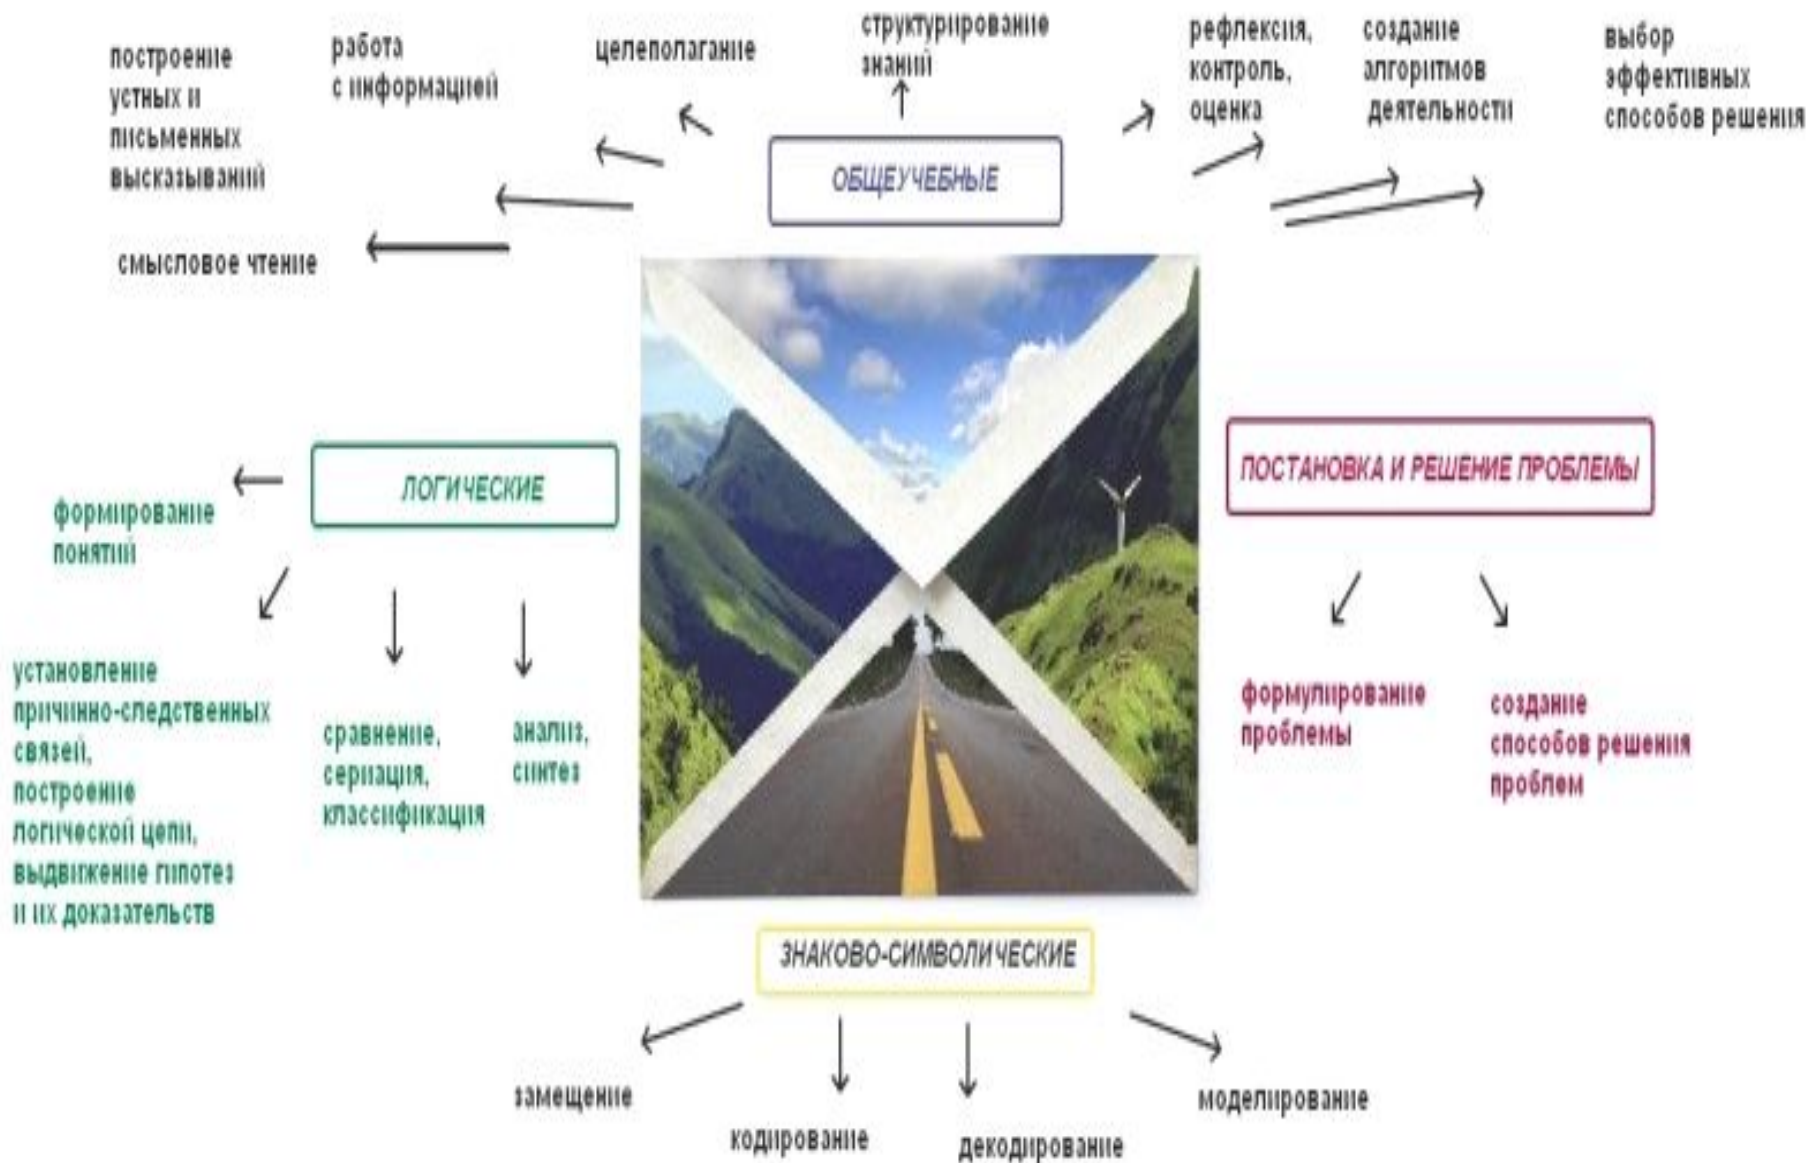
построение устных и письменных высказываний

работа с информацией

целеполагание

структурирование знаний

рефлексия, контроль, оценка

создание алгоритмов деятельности

выбор эффективных способов решения

смысловое чтение

ОБЩЕУЧЕБНЫЕ

ЛОГИЧЕСКИЕ

формирование понятий

установление причинно-следственных связей, построение логической цепи, выдвижение гипотез и их доказательств

сравнение, сериация, классификация

анализ, синтез

ПОСТАНОВКА И РЕШЕНИЕ ПРОБЛЕМЫ

формулирование проблемы

создание способов решения проблем

ЗНАКОВО-СИМВОЛИЧЕСКИЕ

замещение

кодирование

декодирование

моделирование